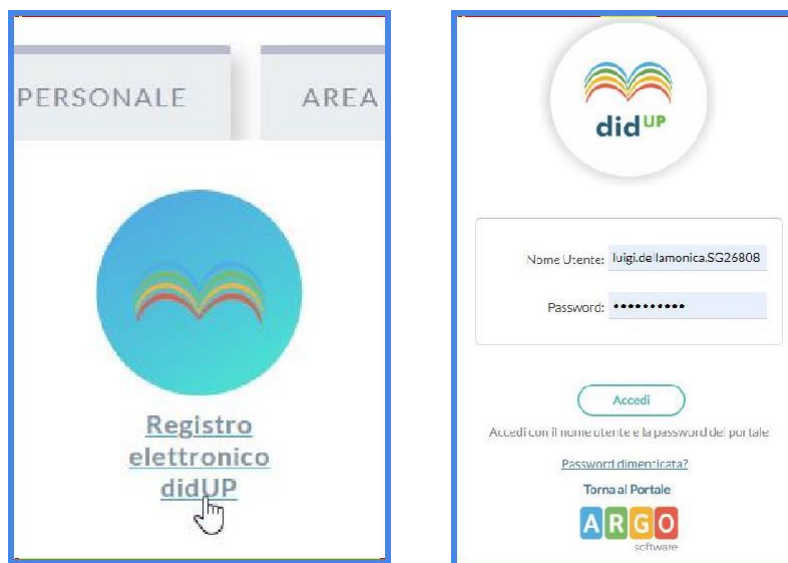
PERSONALE

AREA

Registro elettronico didUP

didUP

Nome Utente: luigi.dellamonica.SG26808

Password: ••••••••••

Accedi

Accedi con il nome utente e la password del portale

Password dimenticata?

Torna al Portale

ARGO software